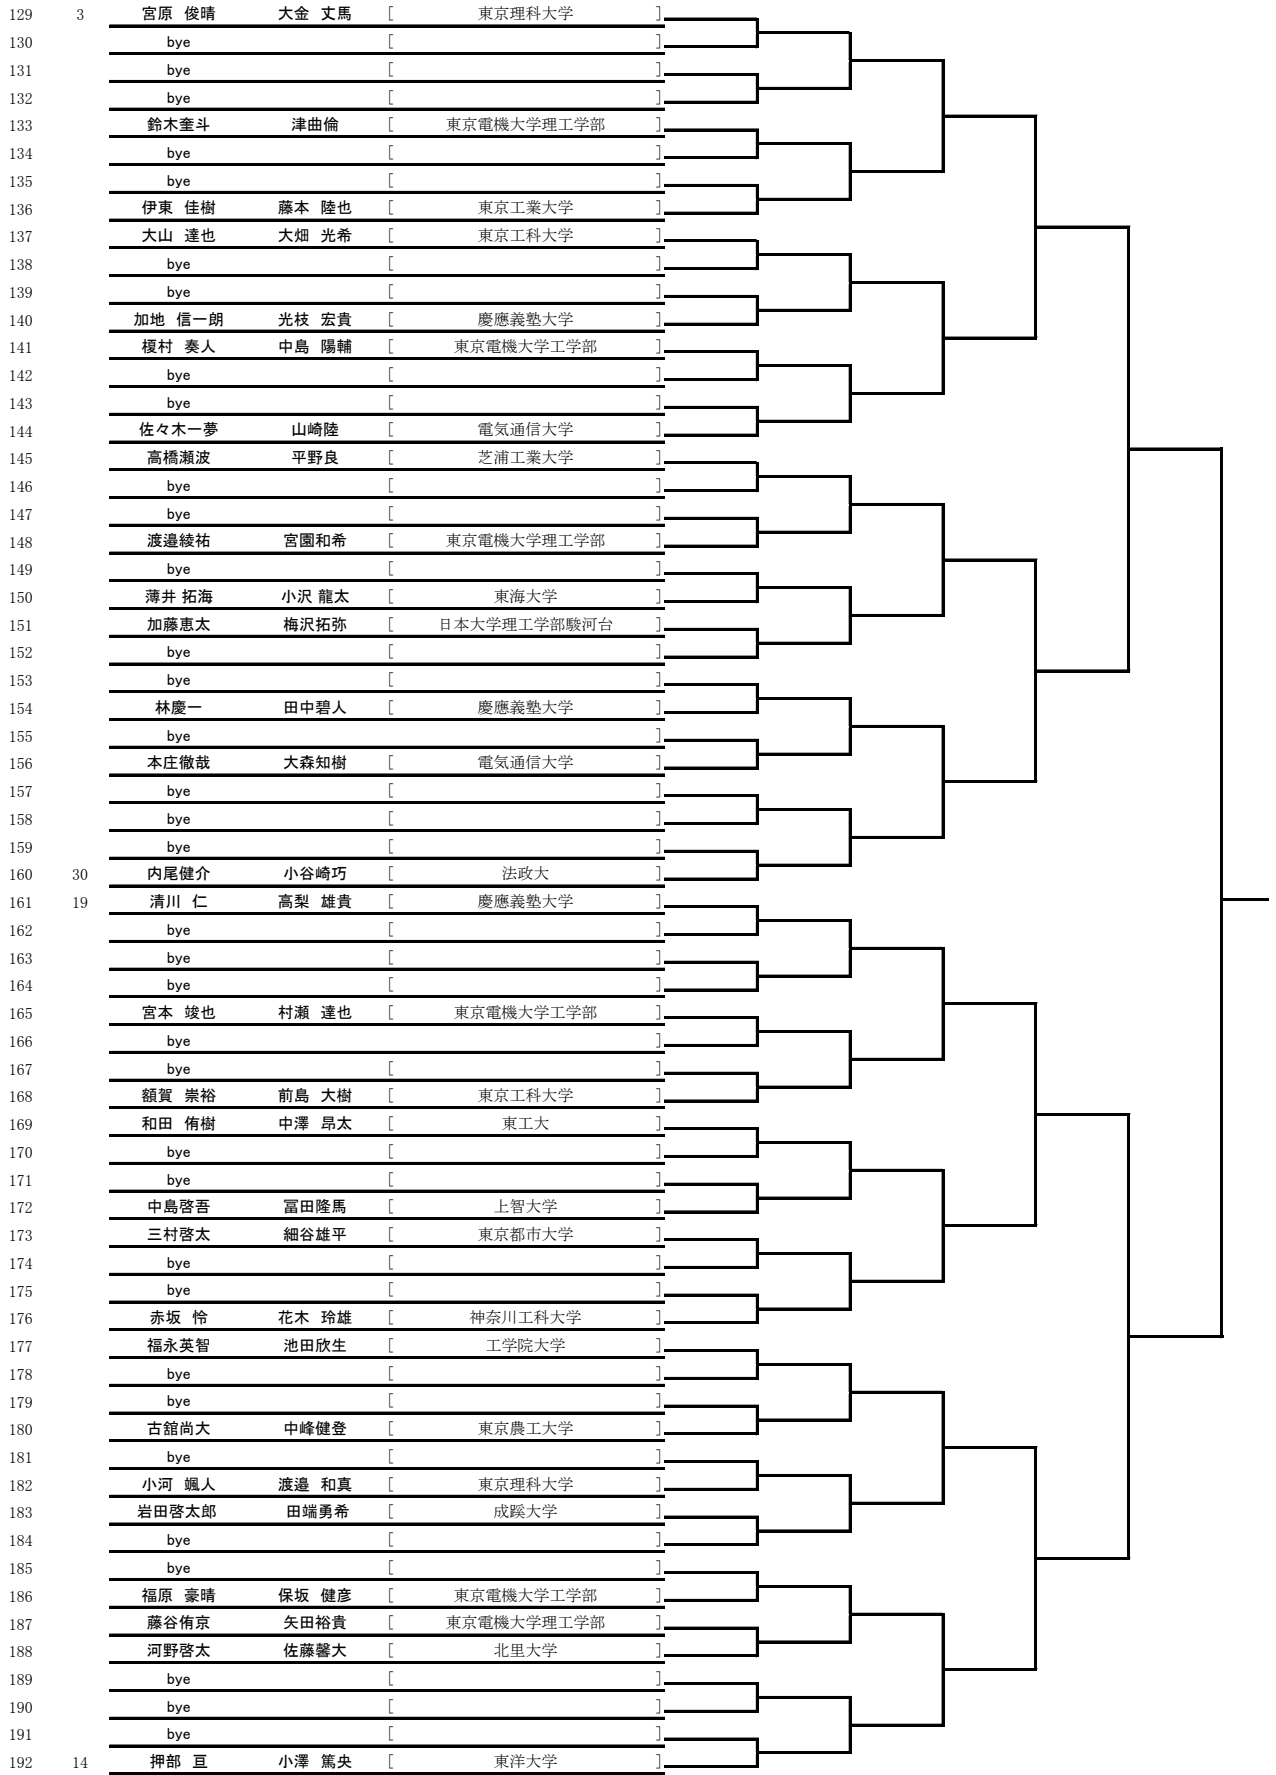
| | | | | |
|---|---|---|---|---|
| 129 | 3 | 宮原　俊晴 | 大金　丈馬 | [　東京理科大学　] |
| 130 | | bye | | [　] |
| 131 | | bye | | [　] |
| 132 | | bye | | [　] |
| 133 | | 鈴木奎斗 | 津曲倫 | [　東京電機大学理工学部　] |
| 134 | | bye | | [　] |
| 135 | | bye | | [　] |
| 136 | | 伊東　佳樹 | 藤本　陸也 | [　東京工業大学　] |
| 137 | | 大山　達也 | 大畑　光希 | [　東京工科大学　] |
| 138 | | bye | | [　] |
| 139 | | bye | | [　] |
| 140 | | 加地　信一朗 | 光枝　宏貴 | [　慶應義塾大学　] |
| 141 | | 榎村　奏人 | 中島　陽輔 | [　東京電機大学工学部　] |
| 142 | | bye | | [　] |
| 143 | | bye | | [　] |
| 144 | | 佐々木一夢 | 山崎陸 | [　電気通信大学　] |
| 145 | | 高橋瀬波 | 平野良 | [　芝浦工業大学　] |
| 146 | | bye | | [　] |
| 147 | | bye | | [　] |
| 148 | | 渡邉綾祐 | 宮園和希 | [　東京電機大学理工学部　] |
| 149 | | bye | | [　] |
| 150 | | 薄井 拓海 | 小沢 龍太 | [　東海大学　] |
| 151 | | 加藤恵太 | 梅沢拓弥 | [　日本大学理工学部駿河台　] |
| 152 | | bye | | [　] |
| 153 | | bye | | [　] |
| 154 | | 林慶一 | 田中碧人 | [　慶應義塾大学　] |
| 155 | | bye | | ] |
| 156 | | 本庄徹哉 | 大森知樹 | [　電気通信大学　] |
| 157 | | bye | | [　] |
| 158 | | bye | | [　] |
| 159 | | bye | | [　] |
| 160 | 30 | 内尾健介 | 小谷崎巧 | [　法政大　] |
| 161 | 19 | 清川　仁 | 高梨　雄貴 | [　慶應義塾大学　] |
| 162 | | bye | | [　] |
| 163 | | bye | | [　] |
| 164 | | bye | | [　] |
| 165 | | 宮本　竣也 | 村瀬　達也 | [　東京電機大学工学部　] |
| 166 | | bye | | ] |
| 167 | | bye | | [　] |
| 168 | | 額賀　崇裕 | 前島　大樹 | [　東京工科大学　] |
| 169 | | 和田　侑樹 | 中澤　昂太 | [　東工大　] |
| 170 | | bye | | [　] |
| 171 | | bye | | [　] |
| 172 | | 中島啓吾 | 冨田隆馬 | [　上智大学　] |
| 173 | | 三村啓太 | 細谷雄平 | [　東京都市大学　] |
| 174 | | bye | | [　] |
| 175 | | bye | | [　] |
| 176 | | 赤坂　怜 | 花木　玲雄 | [　神奈川工科大学　] |
| 177 | | 福永英智 | 池田欣生 | [　工学院大学　] |
| 178 | | bye | | [　] |
| 179 | | bye | | [　] |
| 180 | | 古舘尚大 | 中峰健登 | [　東京農工大学　] |
| 181 | | bye | | [　] |
| 182 | | 小河　颯人 | 渡邉　和真 | [　東京理科大学　] |
| 183 | | 岩田啓太郎 | 田端勇希 | [　成蹊大学　] |
| 184 | | bye | | [　] |
| 185 | | bye | | [　] |
| 186 | | 福原　豪晴 | 保坂　健彦 | [　東京電機大学工学部　] |
| 187 | | 藤谷侑京 | 矢田裕貴 | [　東京電機大学理工学部　] |
| 188 | | 河野啓太 | 佐藤馨大 | [　北里大学　] |
| 189 | | bye | | [　] |
| 190 | | bye | | [　] |
| 191 | | bye | | [　] |
| 192 | 14 | 押部　亘 | 小澤　篤央 | [　東洋大学　] |